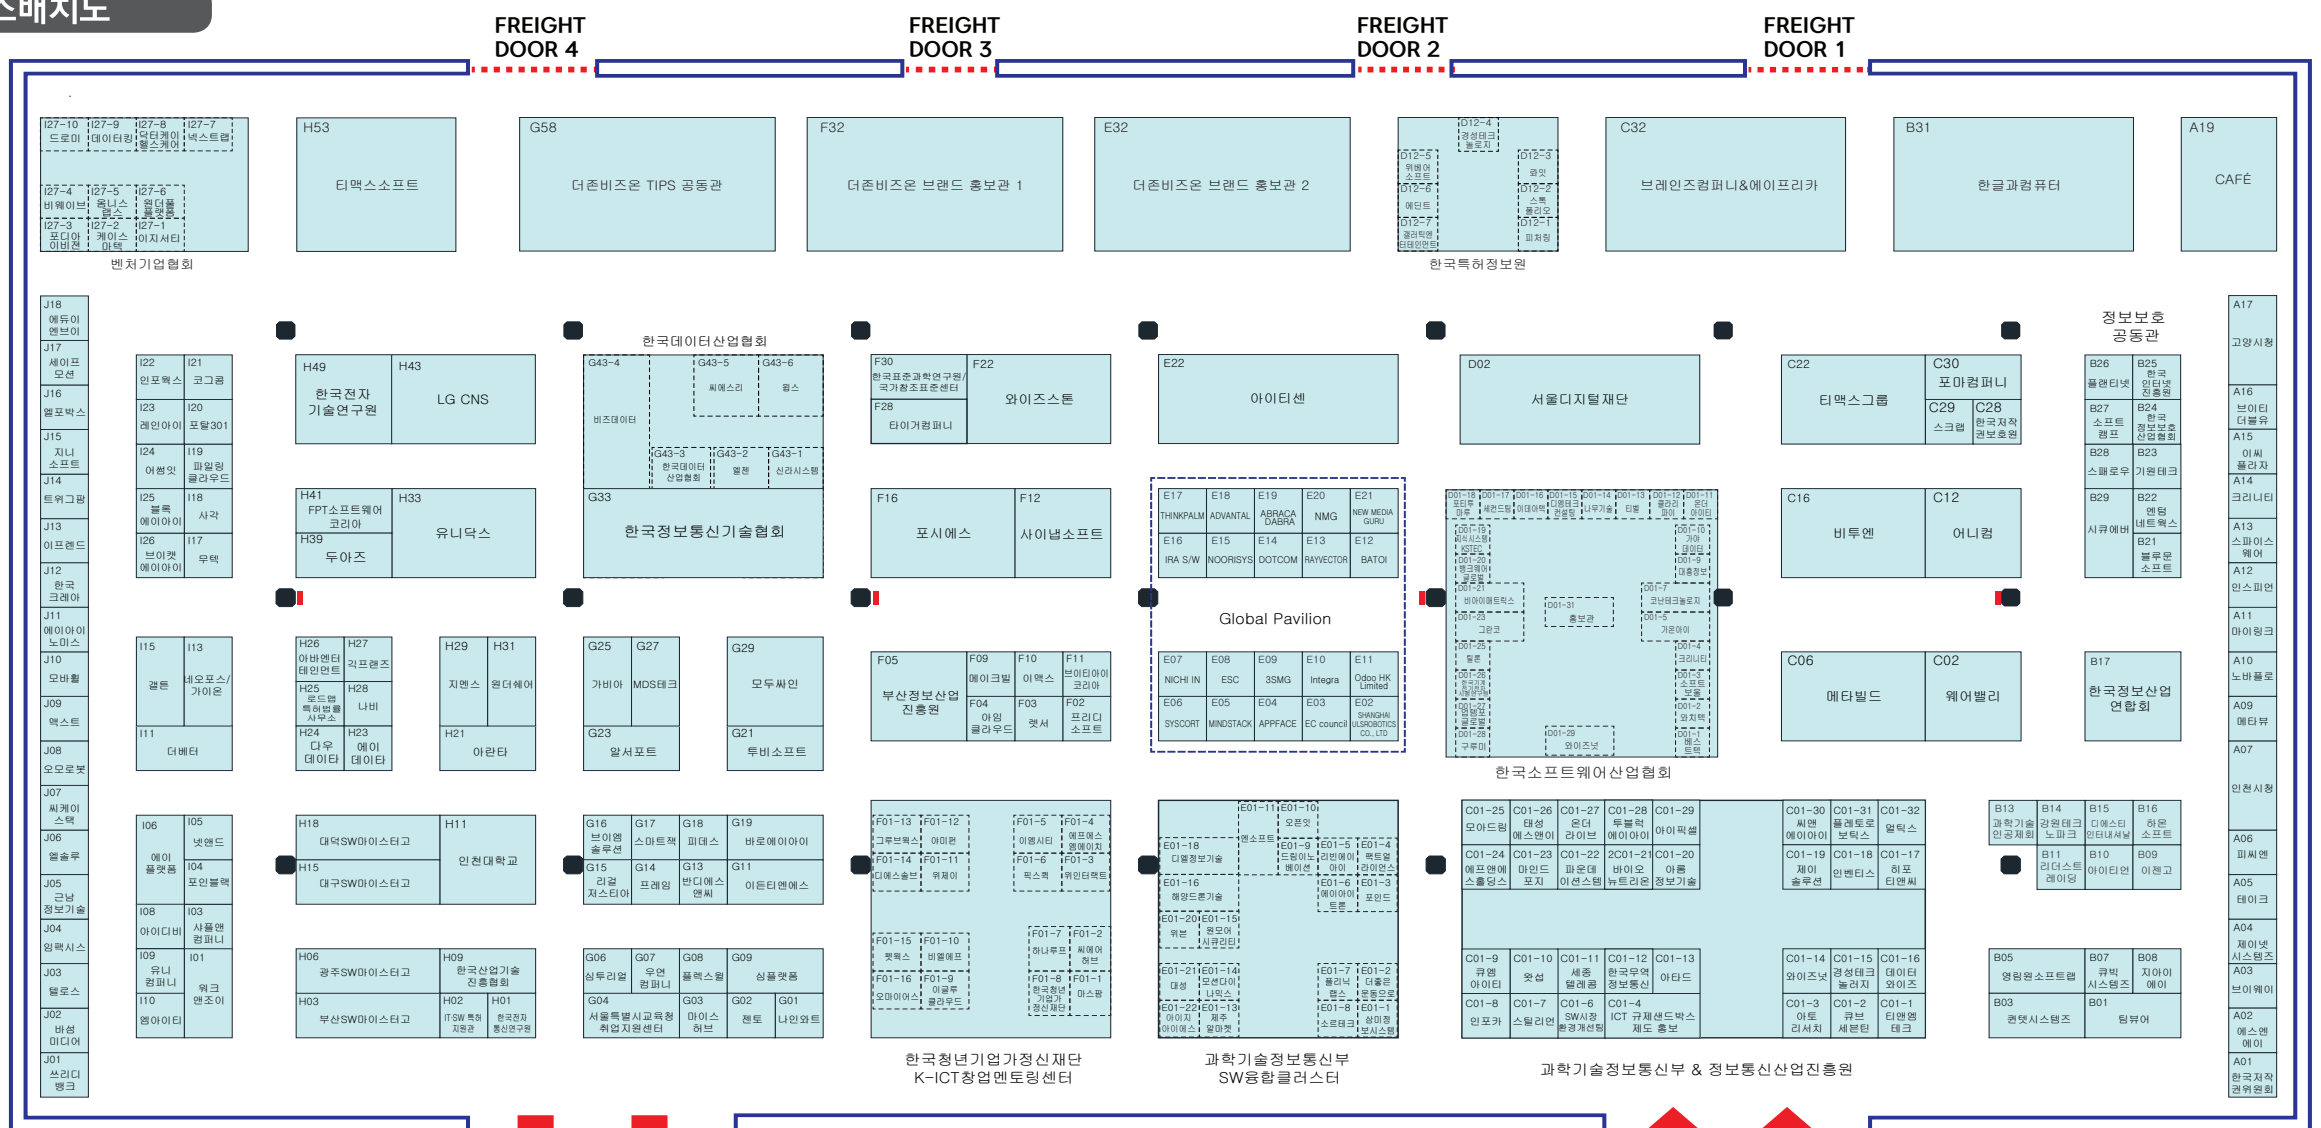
스배치도

FREIGHT DOOR 4
FREIGHT DOOR 3
FREIGHT DOOR 2
FREIGHT DOOR 1

I27-10 드로미 I27-9 데이터킹 I27-8 닥터케이웰스케어 I27-7 넥스트랩
I27-4 비웨이브 I27-5 옴니스랩스 I27-6 월더풀플랫폼
I27-3 포디아이비전 I27-2 케이스마켓 I27-1 이지서티
벤처기업협회

H53 티맥스소프트
G58 더존비즈온 TIPS 공동관
F32 더존비즈온 브랜드 홍보관 1
E32 더존비즈온 브랜드 홍보관 2
D12-4 경성테크놀로지 D12-5 위베어소프트 D12-3 코잇 D12-6 에디트 D12-2 스톡폴리오 D12-7 결리틱엔터테인먼트 D12-1 피처링
한국특허정보원
C32 브레인즈컴퍼니&에이프리카
B31 한글과컴퓨터
A19 CAFÉ

J18 에듀이엔브이 J17 세이프모션 J16 엘포박스 J15 지니소프트 J14 트위그팜 J13 이프렌드 J12 한국크레아 J11 에이아이노미스 J10 모바휠 J09 액스트 J08 오모로봇 J07 씨케이스택 J06 엘솔루 J05 근남정보기술 J04 임팩시스 J03 텔로스 J02 바성미디어 J01 쓰리디뱅크

I22 인포웍스 I21 코그콤 I23 레인아이 I20 포탈301 I24 어썸잇 I19 파일링클라우드 I25 블록에이아이 I18 사각 I26 브이캣에이아이 I17 우텍

H49 한국전자기술연구원 H43 LG CNS
H41 FPT소프트웨어코리아 H33 유니닥스 H39 두아즈

한국데이터산업협회
G43-4 비즈데이터 G43-5 씨에스리 G43-6 윙스 G43-3 한국데이터산업협회 G43-2 엘젠 G43-1 신라시스템
G33 한국정보통신기술협회

F30 한국표준과학연구원/국가참조표준센터 F22 와이즈스톤 F28 타이거컴퍼니
F16 포시에스 F12 사이냅소프트

E22 아이티센
E17 THINKPALM E18 ADVANTAL E19 ABRACA DABRA E20 NMG E21 NEW MEDIA GURU
E16 IRA S/W E15 NOORISYS E14 DOTCOM E13 RAYVECTOR E12 BATOI
Global Pavilion
E07 NICHI IN E08 ESC E09 3SMG E10 Integra E11 Odoo HK Limited
E06 SYSCORT E05 MINDSTACK E04 APPFACE E03 EC council E02 SHANGHAI ULSROBOTICS CO., LTD

D02 서울디지털재단
D01-18 포티투마루 D01-17 세컨드팟 D01-16 이데아랩 D01-15 디엔티컨설팅 D01-14 나무기술 D01-13 티쌤 D01-12 클라리파이 D01-11 온더아이티
D01-19 퀀시스템 KSTEC D01-20 뱅크웨어글로벌 D01-21 비아이매트릭스 D01-23 그리코 D01-31 홍보관 D01-10 가야데이터 D01-9 대흥정보 D01-7 코난테크놀로지 D01-5 가온아이 D01-25 펄톤 D01-26 한국정보시스템 D01-27 인텔리코리아 D01-28 구루미 D01-29 와이즈넛 D01-4 크리니티 D01-3 소프트보울 D01-2 와치텍 D01-1 베스트텍
한국소프트웨어산업협회

C22 티맥스그룹 C30 포마컴퍼니 C29 스크랩 C28 한국저작권보호원
C16 비투엔 C12 어니컴
C06 메타빌드 C02 웨어밸리

정보보호 공동관
B26 플랜티넷 B25 한국인터넷진흥원 B27 소프트캠프 B24 한국정보보호산업협회 B28 스패로우 B23 기원테크 B29 시큐레버 B22 엔텀네트웍스 B21 블루문소프트
B17 한국정보산업연합회

A17 고양시청 A16 브이티더블유 A15 이씨플라자 A14 크리니티 A13 스파이스웨어 A12 인스피언 A11 마이링크 A10 노바플로 A09 메타뷰 A07 인천시청 A06 피씨엔 A05 테이크 A04 제이넷시스템즈 A03 브이웨이 A02 에스엔에이 A01 한국저작권위원회

I15 겔톤 I13 네오포스/가이온 I11 더베터
H26 아바엔터테인먼트 H27 각프렌즈 H25 로드맵특허법률사무소 H28 나비 H24 다우데이타 H23 에이데이타
H29 지엔스 H31 원더쉐어 H21 아란타
G25 가비아 G27 MDS테크 G23 알서포트
G29 모두싸인 G21 투비소프트
F05 부산정보산업진흥원 F09 에이크빌 F10 이엑스 F11 브이티아이코리아 F04 아잉클라우드 F03 캣서 F02 프리디소프트

I06 에이플랫폼 I05 넷앤드 I04 포인블랙 I08 아이디비 I03 사용앤컴퍼니 I09 유니컴퍼니 I01 워크앤조이 I10 엠아이티

H18 대덕SW마이스터고 H11 인천대학교 H15 대구SW마이스터고
G16 브이엠솔루션 G17 스마트잭 G18 피데스 G19 바로에이아이 G15 리걸저스티아 G14 프레임 G13 반디에스앤씨 G11 이든티엔에스
H06 광주SW마이스터고 H09 한국산업기술진흥협회 H03 부산SW마이스터고 H02 IT·SW 특허지원관 H01 한국전자통신연구원
G06 심투리얼 G07 우연컴퍼니 G08 플렉스윌 G09 심플랫폼 G04 서울특별시교육청취업지원센터 G03 마이스허브 G02 젠토 G01 나인와트

F01-13 그루브웍스 F01-12 아미편 F01-5 이엠시티 F01-4 에프에스엠에이치 F01-14 디에스솔브 F01-11 위제이 F01-6 픽스컴 F01-3 위인터랙트
F01-15 펫웍스 F01-10 비엘에프 F01-7 하나루프 F01-2 씨엠어허브 F01-16 모아이어스 F01-9 이글루클라우드 F01-8 한국청년기업가정신재단 F01-1 마스팡
한국청년기업가정신재단 K-ICT창업멘토링센터

E01-11 에스소프트 E01-10 오픈잇 E01-18 디엘정보기술 E01-9 드림이노베이션 E01-5 리빈에이아이 E01-4 목포앞라인업스 E01-16 해양드론기술 E01-6 에이아이트론 E01-3 포인드 E01-20 위븐 E01-15 원모어시큐리티 E01-21 대성 E01-14 모션다이나믹스 E01-7 폴리시랩스 E01-2 더좋은운동으로 E01-22 아이지아이에스 E01-13 제주알마켓 E01-8 소리테크 E01-1 상미정보시스템
과학기술정보통신부 SW융합클러스터

C01-25 모아드림 C01-26 태성에스엔이 C01-27 온더라이브 C01-28 투블럭에이아이 C01-29 아이픽셀 C01-30 씨앤에이아이 C01-31 플레토로보틱스 C01-32 멀티스
C01-24 에프앤에스홀딩스 C01-23 마인드포지 C01-22 파운데이션스템 2C01-21 바이오뉴트리온 C01-20 아롬정보기술 C01-19 제이솔루션 C01-18 인벤티스 C01-17 히포티앤씨
C01-9 큐엠아이티 C01-10 왓섭 C01-11 세종텔레콤 C01-12 한국무역정보통신 C01-13 아타드 C01-14 와이즈넛 C01-15 경성테크놀러지 C01-16 데이터와이즈
C01-8 인포카 C01-7 스틸리언 C01-6 SW시장환경개선팀 C01-4 ICT 규제샌드박스제도 홍보 C01-3 아토리서치 C01-2 큐브세븐틴 C01-1 티앤엠테크
과학기술정보통신부 & 정보통신산업진흥원

B13 과학기술인공제회 B14 강원테크노파크 B15 디에스티인터내셔널 B16 하온소프트 B11 리더스트레이딩 B10 아이티언 B09 이젠코
B05 영림원소프트랩 B07 큐빅시스템즈 B08 지아이에이 B03 컴텍시스템즈 B01 팀뷰어